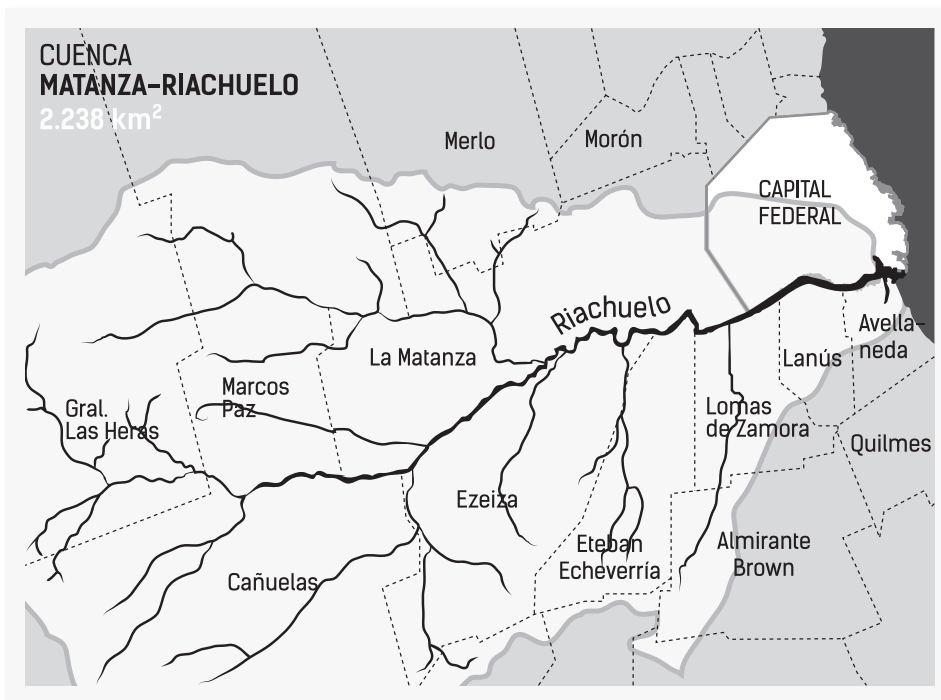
CUENCA
MATANZA–RIACHUELO
2.238 km$^2$

Merlo
Morón
CAPITAL FEDERAL
Riachuelo
Avellaneda
La Matanza
Lanús
Marcos Paz
Gral. Las Heras
Lomas de Zamora
Quilmes
Ezeiza
Eteban Echeverría
Almirante Brown
Cañuelas